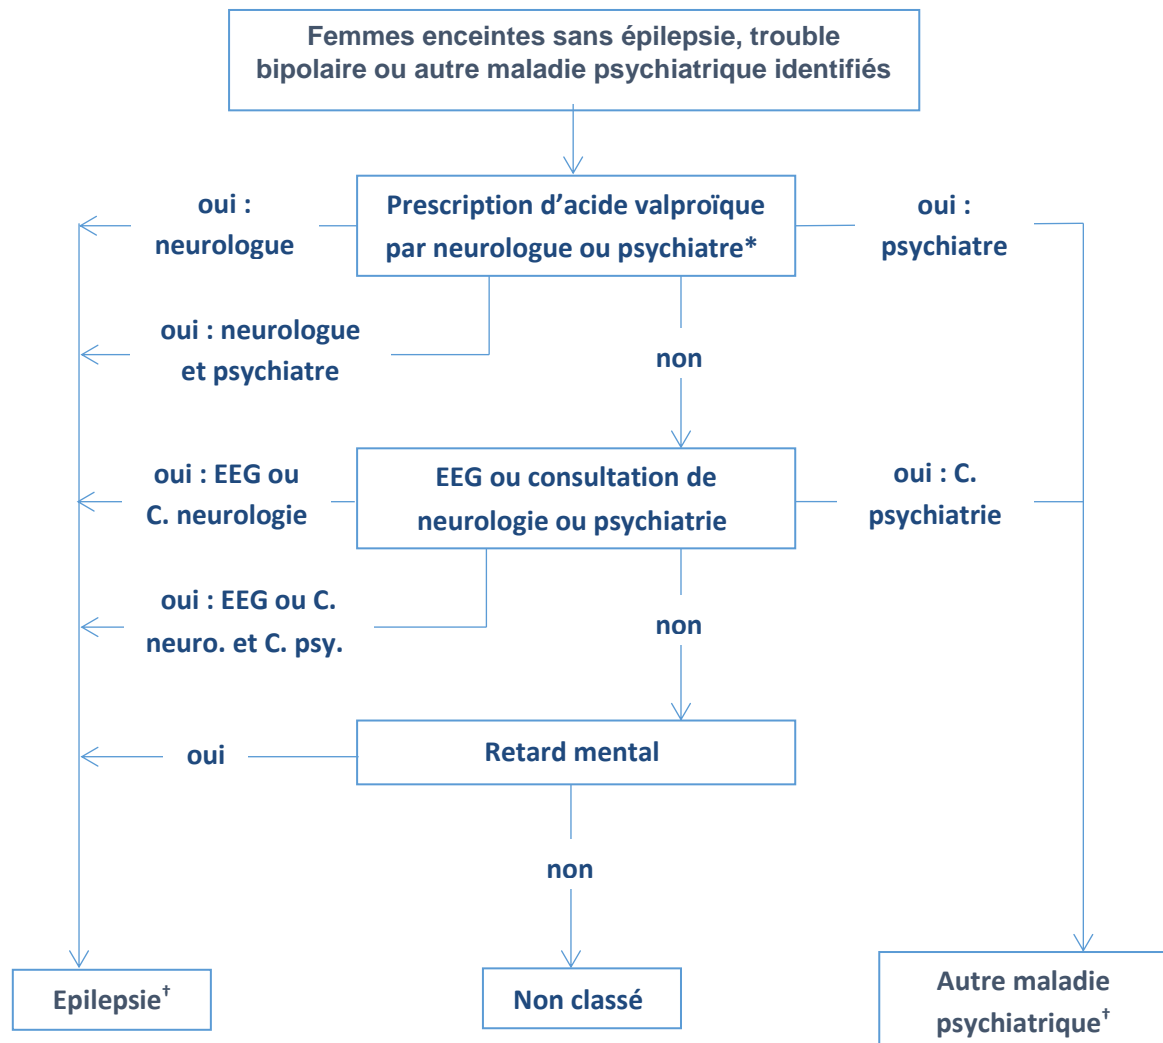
Femmes enceintes sans épilepsie, trouble bipolaire ou autre maladie psychiatrique identifiés

oui : neurologue

Prescription d'acide valproïque par neurologue ou psychiatre*

oui : psychiatre

oui : neurologue et psychiatre

non

oui : EEG ou C. neurologie

EEG ou consultation de neurologie ou psychiatrie

oui : C. psychiatrie

oui : EEG ou C. neuro. et C. psy.

non

oui

Retard mental

non

Epilepsie$^{\dagger}$

Non classé

Autre maladie psychiatrique$^{\dagger}$